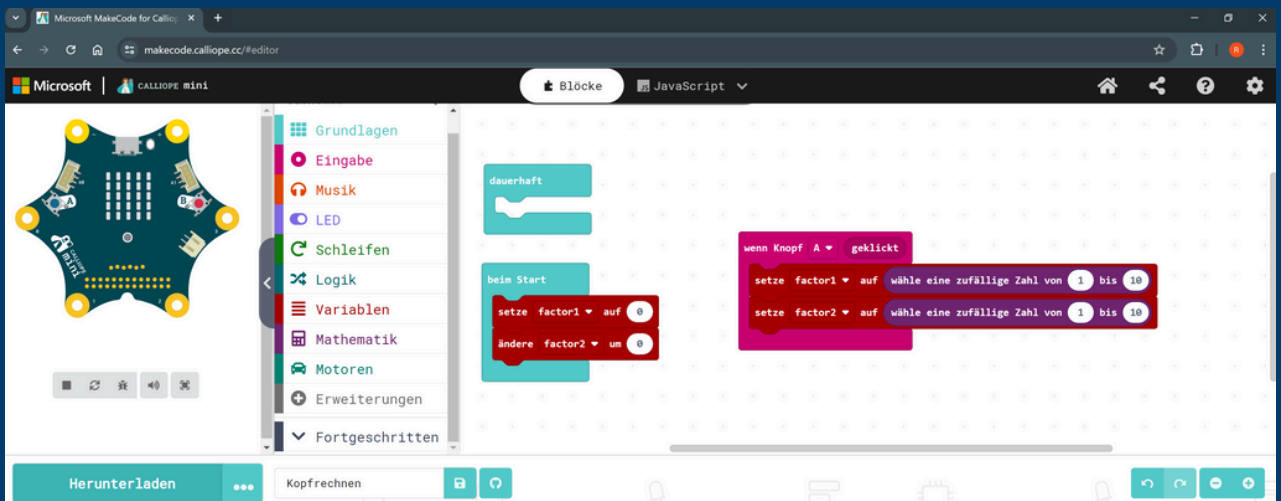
Microsoft MakeCode for Calliop ×
+
makecode.calliope.cc/#editor
Microsoft | CALLIOPE mini
Blöcke
JavaScript
A
B
Grundlagen
Eingabe
Musik
LED
Schleifen
Logik
Variablen
Mathematik
Motoren
Erweiterungen
Fortgeschritten
dauerhaft
beim Start
setze factor1 ▾ auf 0
ändere factor2 ▾ um 0
wenn Knopf A ▾ geklickt
setze factor1 ▾ auf wähle eine zufällige Zahl von 1 bis 10
setze factor2 ▾ auf wähle eine zufällige Zahl von 1 bis 10
Herunterladen
•••
Kopfrechnen